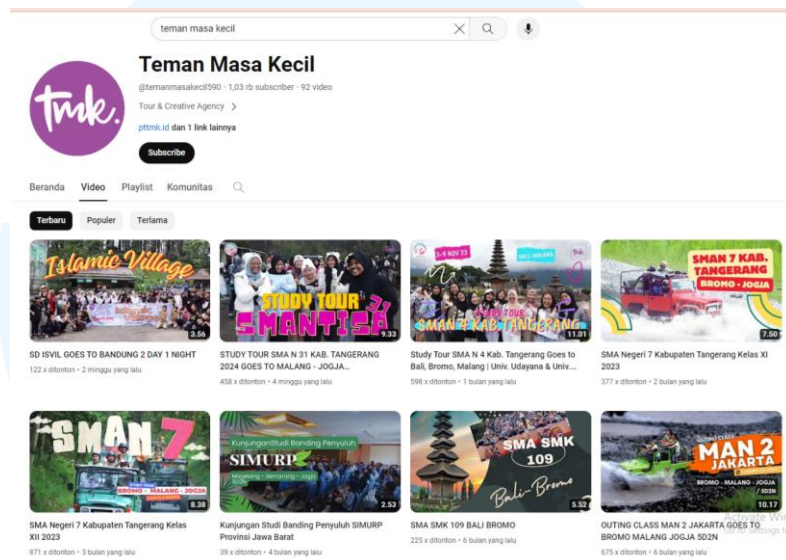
teman masa kecil

tmk.

Teman Masa Kecil

@temanmasakecil590 · 1,03 rb subscriber · 92 video

Tour & Creative Agency >

pttmk.id dan 1 link lainnya

Subscribe

Beranda Video Playlist Komunitas

Terbaru Populer Terlama

Islamic Village
3.56
SD ISVIL GOES TO BANDUNG 2 DAY 1 NIGHT
122 x ditonton • 2 minggu yang lalu

STUDY TOUR SMANTISA
9.33
STUDY TOUR SMA N 31 KAB. TANGERANG 2024 GOES TO MALANG - JOGJA...
458 x ditonton • 4 minggu yang lalu

3-9 NOV 23
STUDY TOUR SMAN 4 KAB. TANGERANG
11.01
Study Tour SMA N 4 Kab. Tangerang Goes to Bali, Bromo, Malang | Univ. Udayana & Univ....
598 x ditonton • 1 bulan yang lalu

SMAN 7 KAB. TANGERANG BROMO • JOGJA
7.50
SMA Negeri 7 Kabupaten Tangerang Kelas XI 2023
377 x ditonton • 2 bulan yang lalu

SMAN 7 BROMO - MALANG - JOGJA
8.38
SMA Negeri 7 Kabupaten Tangerang Kelas XII 2023
871 x ditonton • 3 bulan yang lalu

KunjunganStudi Banding Penyuluh SIMURP
2.53
Kunjungan Studi Banding Penyuluh SIMURP Provinsi Jawa Barat
39 x ditonton • 4 bulan yang lalu

SMA SMK 109 Bali-Bromo
5.52
SMA SMK 109 BALI BROMO
225 x ditonton • 6 bulan yang lalu

MAN 2 JAKARTA BROMO - MALANG - JOGJA 5D2N
10.17
OUTING CLASS MAN 2 JAKARTA GOES TO BROMO MALANG JOGJA 5D2N
675 x ditonton • 6 bulan yang lalu

Activate Windows